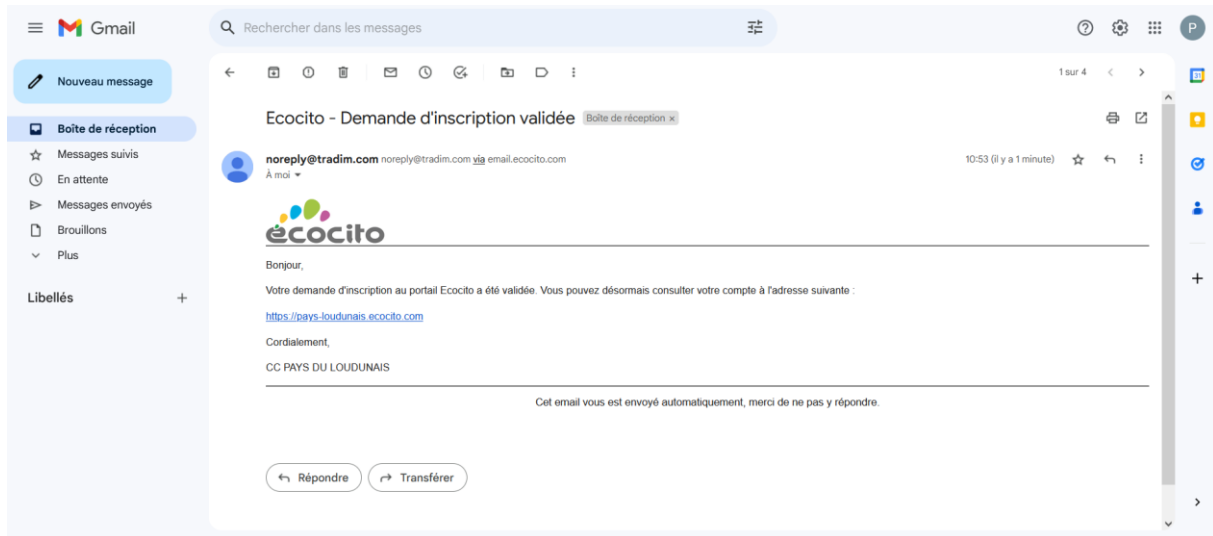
Gmail

Rechercher dans les messages

P

Nouveau message

Boîte de réception
Messages suivis
En attente
Messages envoyés
Brouillons
Plus

Libellés +

1 sur 4

Ecocito - Demande d'inscription validée Boîte de réception ×

noreply@tradim.com noreply@tradim.com via email.ecocito.com
À moi

10:53 (il y a 1 minute)

écocito

Bonjour,

Votre demande d'inscription au portail Ecocito a été validée. Vous pouvez désormais consulter votre compte à l'adresse suivante :

https://pays-loudunais.ecocito.com

Cordialement,

CC PAYS DU LOUDUNAIS

Cet email vous est envoyé automatiquement, merci de ne pas y répondre.

Répondre Transférer

31

+